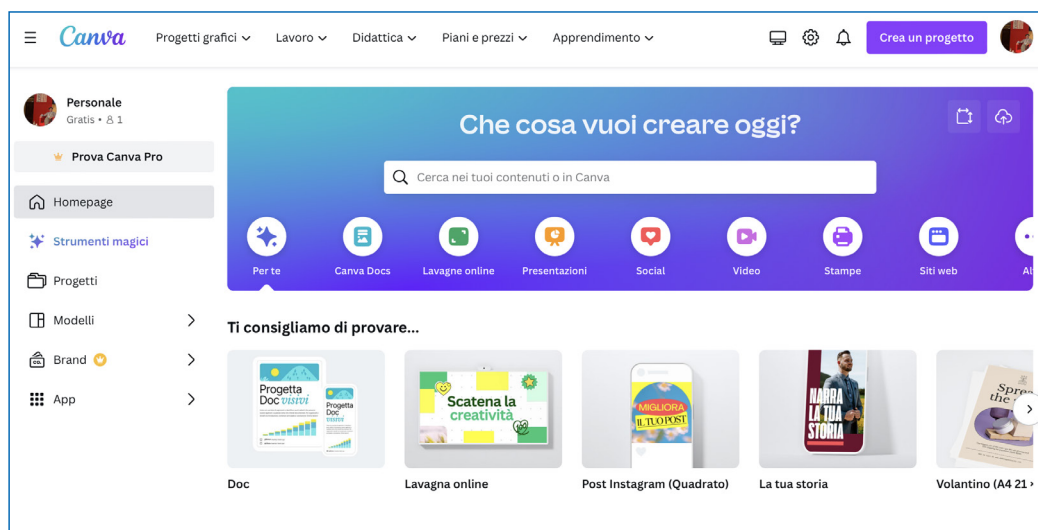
Canva Progetti grafici Lavoro Didattica Piani e prezzi Apprendimento Crea un progetto

Personale
Gratis • 1

Prova Canva Pro

Homepage
Strumenti magici
Progetti
Modelli
Brand
App

Che cosa vuoi creare oggi?

Cerca nei tuoi contenuti o in Canva

Per te
Canva Docs
Lavagne online
Presentazioni
Social
Video
Stampe
Siti web
Al

Ti consigliamo di provare...

Progetta Doc visivi
Progetta Doc visivi

Scatena la creatività

MIGLIORA IL TUO POST

NARRA LA TUA STORIA

Spre the

Doc
Lavagna online
Post Instagram (Quadrato)
La tua storia
Volantino (A4 21